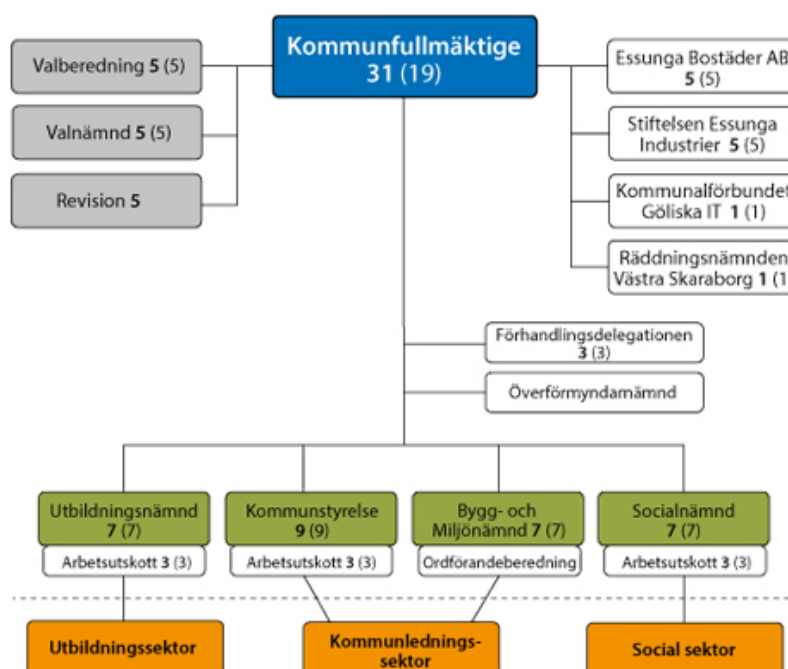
Kommunfullmäktige
31 (19)

Valberedning 5 (5)

Valnämnd 5 (5)

Revision 5

Essunga Bostäder AB
5 (5)

Stiftelsen Essunga Industrier 5 (5)

Kommunalförbundet Göliska IT 1 (1)

Räddningsnämnden Västra Skaraborg 1 (1

Förhandlingsdelegationen
3 (3)

Överförmyndarnämnd

Utbildningsnämnd
7 (7)

Arbetsutskott 3 (3)

Kommunstyrelse
9 (9)

Arbetsutskott 3 (3)

Bygg- och Miljönämnd 7 (7)

Ordförandeberedning

Socialnämnd
7 (7)

Arbetsutskott 3 (3)

Utbildningssektor

Kommunledningssektor

Social sektor